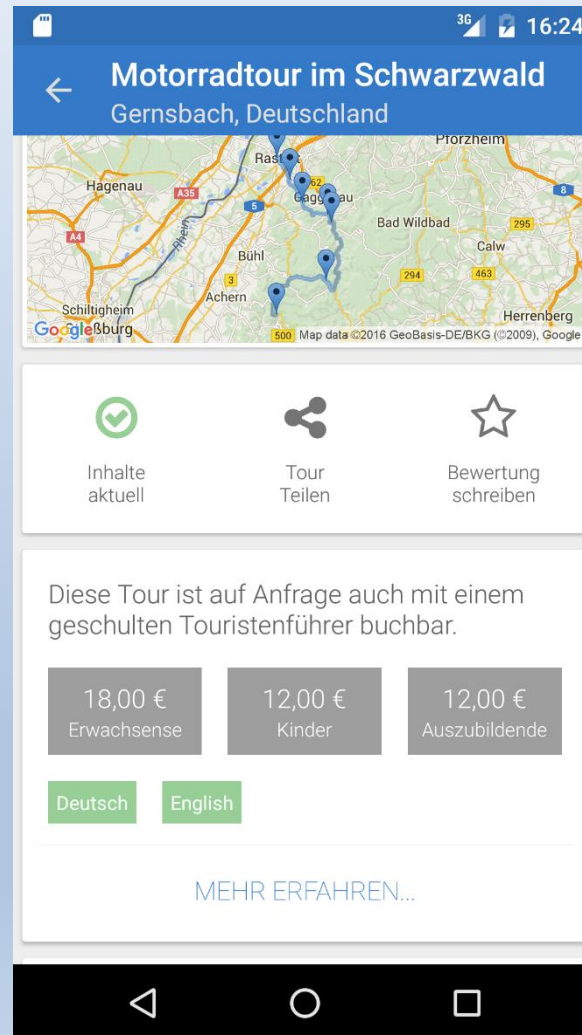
3G 16:24

Motorradtour im Schwarzwald
Gernsbach, Deutschland

Pforzheim
Rastatt
Hagenau
A35
62
Gaggenau
5
8
A4
Rhein
Bad Wildbad
295
Calw
Bühl
3
294
463
Achern
Schiltigheim
Straßburg
Herrenberg
Google
500 Map data ©2016 GeoBasis-DE/BKG (©2009), Google

Inhalte aktuell

Tour Teilen

Bewertung schreiben

Diese Tour ist auf Anfrage auch mit einem geschulten Touristenführer buchbar.

18,00 €
Erwachsense

12,00 €
Kinder

12,00 €
Auszubildende

Deutsch

English

MEHR ERFAHREN...